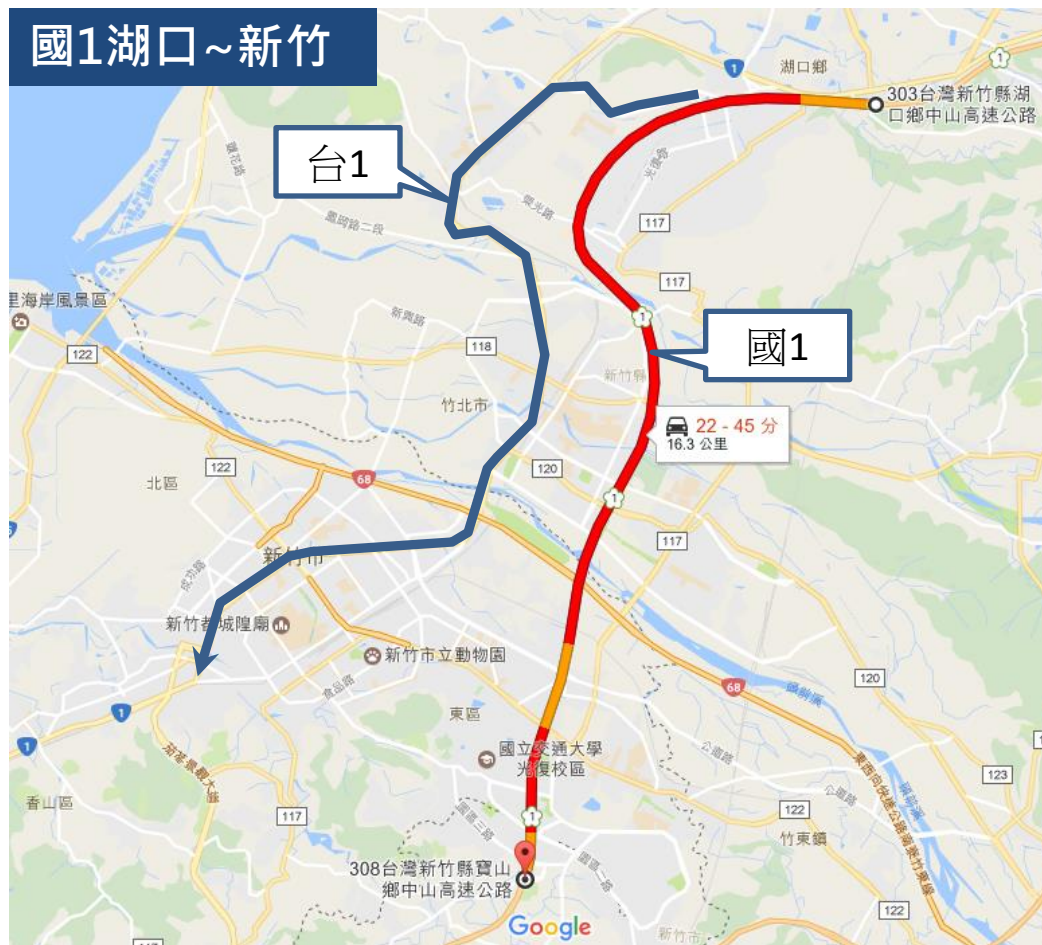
國1湖口~新竹

1

湖口鄉

303台灣新竹縣湖口鄉中山高速公路

台1

117

117

里海岸風景區

122

新興路

118

1

國1

新竹縣

竹北市

22 - 45 分
16.3 公里

122

北區

120

68

1

117

新竹市

新竹都城隍廟

新竹市立動物園

68

120

1

東區

1

國立交通大學
光復校區

123

香山區

122

117

竹東鎮

308台灣新竹縣寶山鄉中山高速公路

122

Google